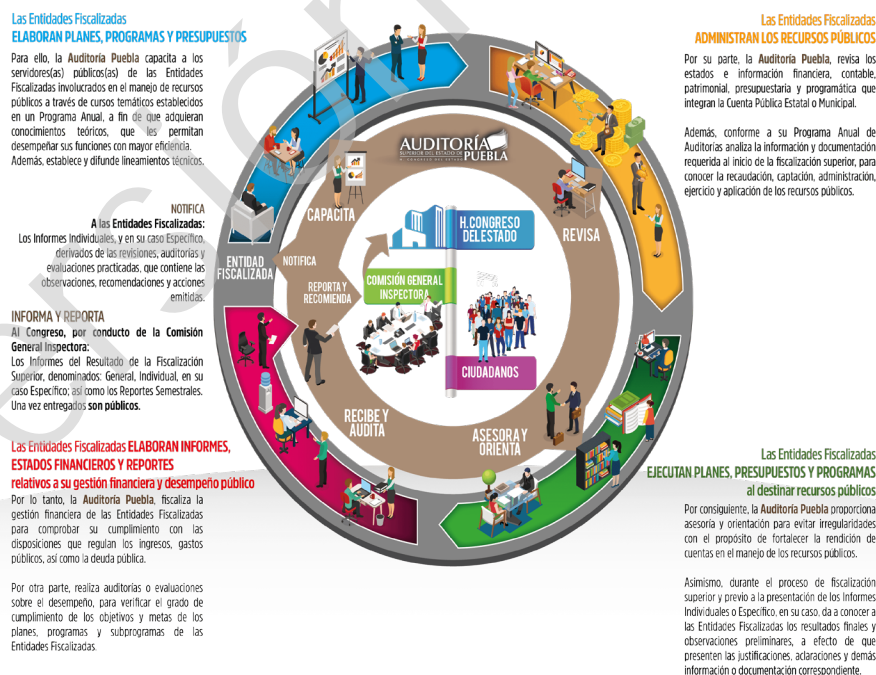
Las Entidades Fiscalizadas
ELABORAN PLANES, PROGRAMAS Y PRESUPUESTOS

Para ello, la Auditoría Puebla capacita a los servidores(as) públicos(as) de las Entidades Fiscalizadas involucrados en el manejo de recursos públicos a través de cursos temáticos establecidos en un Programa Anual, a fin de que adquieran conocimientos teóricos, que les permitan desempeñar sus funciones con mayor eficiencia. Además, establece y difunde lineamientos técnicos.

NOTIFICA
A las Entidades Fiscalizadas:
Los Informes Individuales, y en su caso Específico, derivados de las revisiones, auditorías y evaluaciones practicadas, que contiene las observaciones, recomendaciones y acciones emitidas.

INFORMA Y REPORTA
Al Congreso, por conducto de la Comisión General Inspectora:
Los Informes del Resultado de la Fiscalización Superior, denominados: General, Individual, en su caso Específico; así como los Reportes Semestrales. Una vez entregados son públicos.

Las Entidades Fiscalizadas ELABORAN INFORMES, ESTADOS FINANCIEROS Y REPORTES
relativos a su gestión financiera y desempeño público
Por lo tanto, la Auditoría Puebla, fiscaliza la gestión financiera de las Entidades Fiscalizadas para comprobar su cumplimiento con las disposiciones que regulan los ingresos, gastos públicos, así como la deuda pública.

Por otra parte, realiza auditorías o evaluaciones sobre el desempeño, para verificar el grado de cumplimiento de los objetivos y metas de los planes, programas y subprogramas de las Entidades Fiscalizadas.

AUDITORÍA PUEBLA
SUPERIOR DEL ESTADO DE
H. CONGRESO DEL ESTADO

CAPACITA
ENTIDAD FISCALIZADA
NOTIFICA
REPORTA Y RECOMIENDA
H.CONGRESO DEL ESTADO
COMISIÓN GENERAL INSPECTORA
CIUDADANOS
REVISA
RECIBE Y AUDITA
ASESORA Y ORIENTA

Las Entidades Fiscalizadas
ADMINISTRAN LOS RECURSOS PÚBLICOS

Por su parte, la Auditoría Puebla, revisa los estados e información financiera, contable, patrimonial, presupuestaria y programática que integran la Cuenta Pública Estatal o Municipal.

Además, conforme a su Programa Anual de Auditorías analiza la información y documentación requerida al inicio de la fiscalización superior, para conocer la recaudación, captación, administración, ejercicio y aplicación de los recursos públicos.

Las Entidades Fiscalizadas
EJECUTAN PLANES, PRESUPUESTOS Y PROGRAMAS
al destinar recursos públicos

Por consiguiente, la Auditoría Puebla proporciona asesoría y orientación para evitar irregularidades con el propósito de fortalecer la rendición de cuentas en el manejo de los recursos públicos.

Asimismo, durante el proceso de fiscalización superior y previo a la presentación de los Informes Individuales o Específico, en su caso, da a conocer a las Entidades Fiscalizadas los resultados finales y observaciones preliminares, a efecto de que presenten las justificaciones, aclaraciones y demás información o documentación correspondiente.